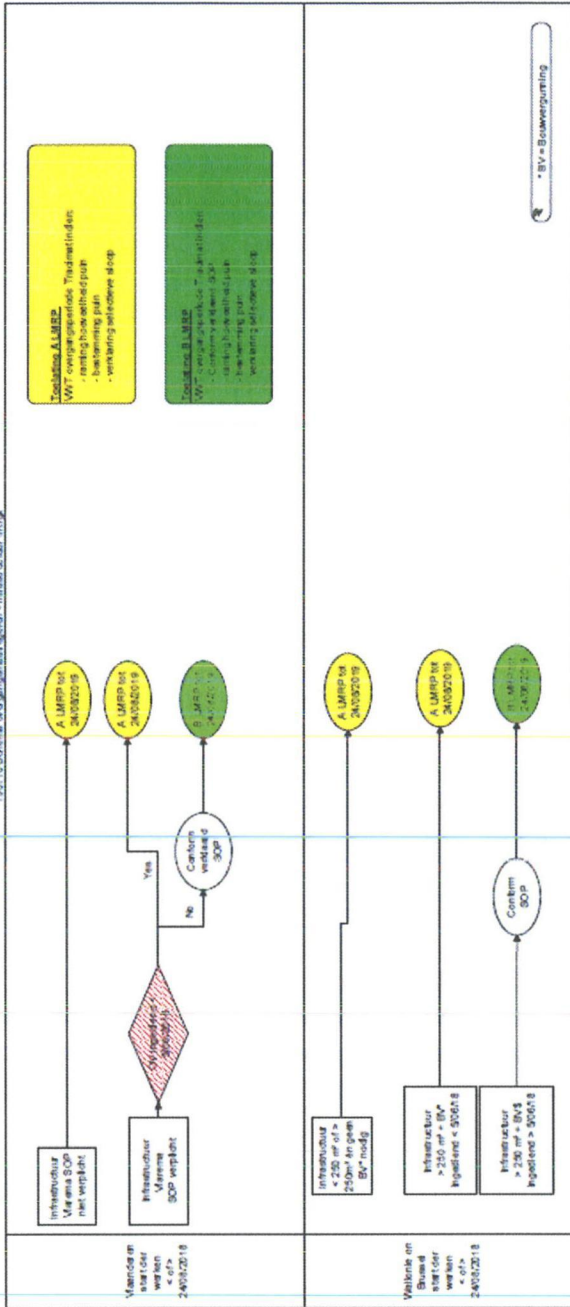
Vlaanderen start der werken < of > 24/08/2018

Infrastructuur Vlarema SOP niet verplicht

Infrastructuur Vlarema SOP verplicht

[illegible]

Yes

Nee

Conform veiligheid SOP

A LMRP tot 24/08/2019

A LMRP tot 24/08/2019

B LMRP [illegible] 24/08/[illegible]

Toelating A LMRP
WT overgangsperiode Tradmatinden:
- ranting bodemattest puin
- bestanming puin
- verklaring selectieve sloop

Toelating B LMRP
WT overgangsperiode Tradmatinden:
- Conform veiligheid SOP
- ranting bodemattest puin
- bestanming puin
- verklaring selectieve sloop

Wallonie en Brussel start der werken < of > 24/08/2018

Infrastructuur < 250 m² of > 250m² en geen BV* nodig

Infrastructuur > 250 m² + BV* ingediend < 9/06/18

Infrastructuur > 250 m² + BV/S ingediend > 9/06/18

Conform SOP

A LMRP tot 24/08/2019

A LMRP tot 24/08/2019

B LMRP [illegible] 24/08/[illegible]

* BV = Bouwvergunning